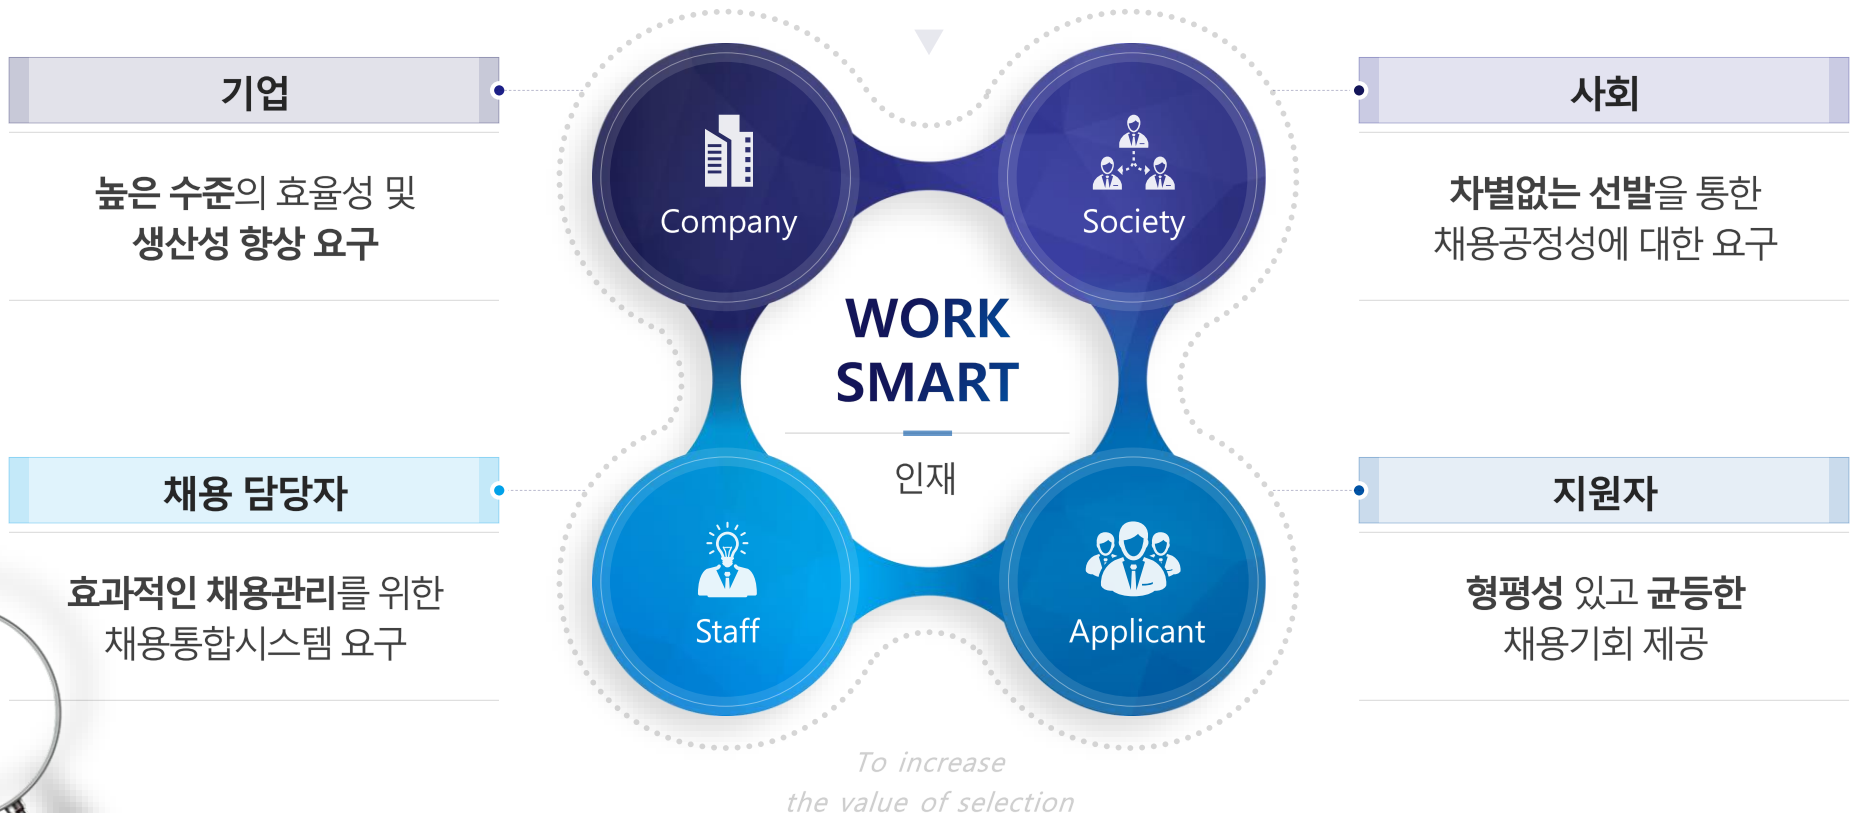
기업

높은 수준의 효율성 및
생산성 향상 요구

채용 담당자

효과적인 채용관리를 위한
채용통합시스템 요구

Company

Society

WORK
SMART

인재

Staff

Applicant

To increase
the value of selection

사회

차별없는 선발을 통한
채용공정성에 대한 요구

지원자

형평성 있고 균등한
채용기회 제공